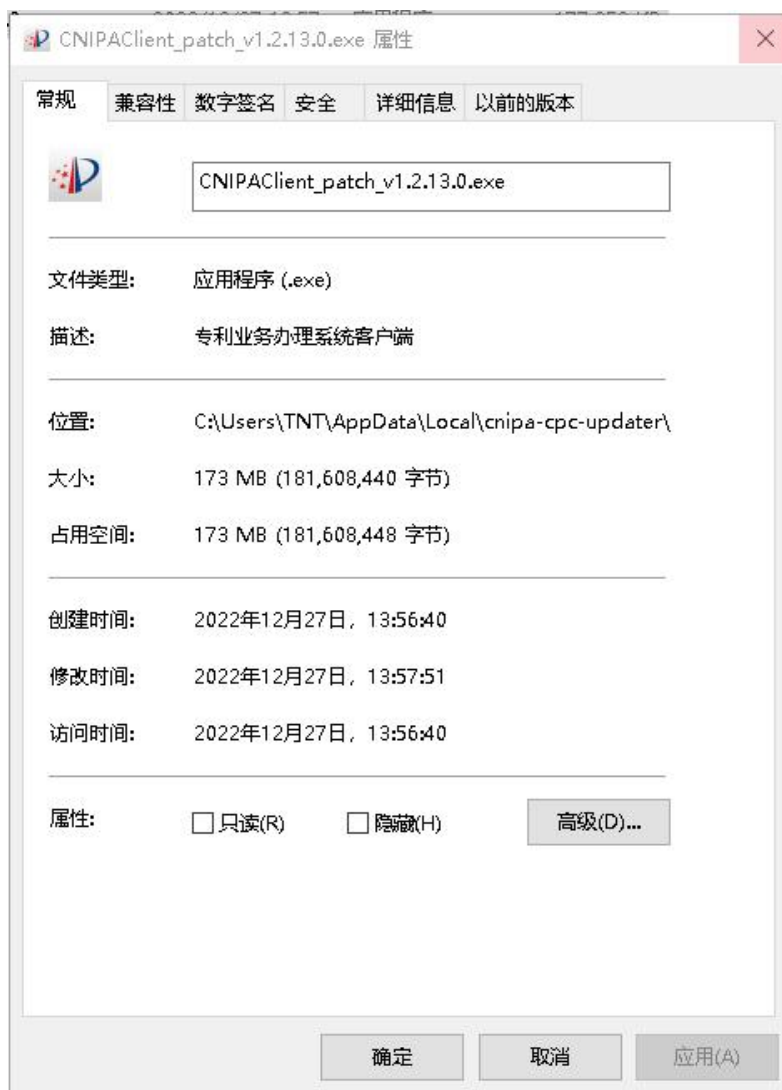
CNIPAClient_patch_v1.2.13.0.exe 属性

常规 兼容性 数字签名 安全 详细信息 以前的版本

CNIPAClient_patch_v1.2.13.0.exe

文件类型: 应用程序 (.exe)

描述: 专利业务办理系统客户端

位置: C:\Users\TNT\AppData\Local\cnipa-cpc-updater\

大小: 173 MB (181,608,440 字节)

占用空间: 173 MB (181,608,448 字节)

创建时间: 2022年12月27日, 13:56:40

修改时间: 2022年12月27日, 13:57:51

访问时间: 2022年12月27日, 13:56:40

属性: 只读(R) 隐藏(H) 高级(D)...

确定 取消 应用(A)